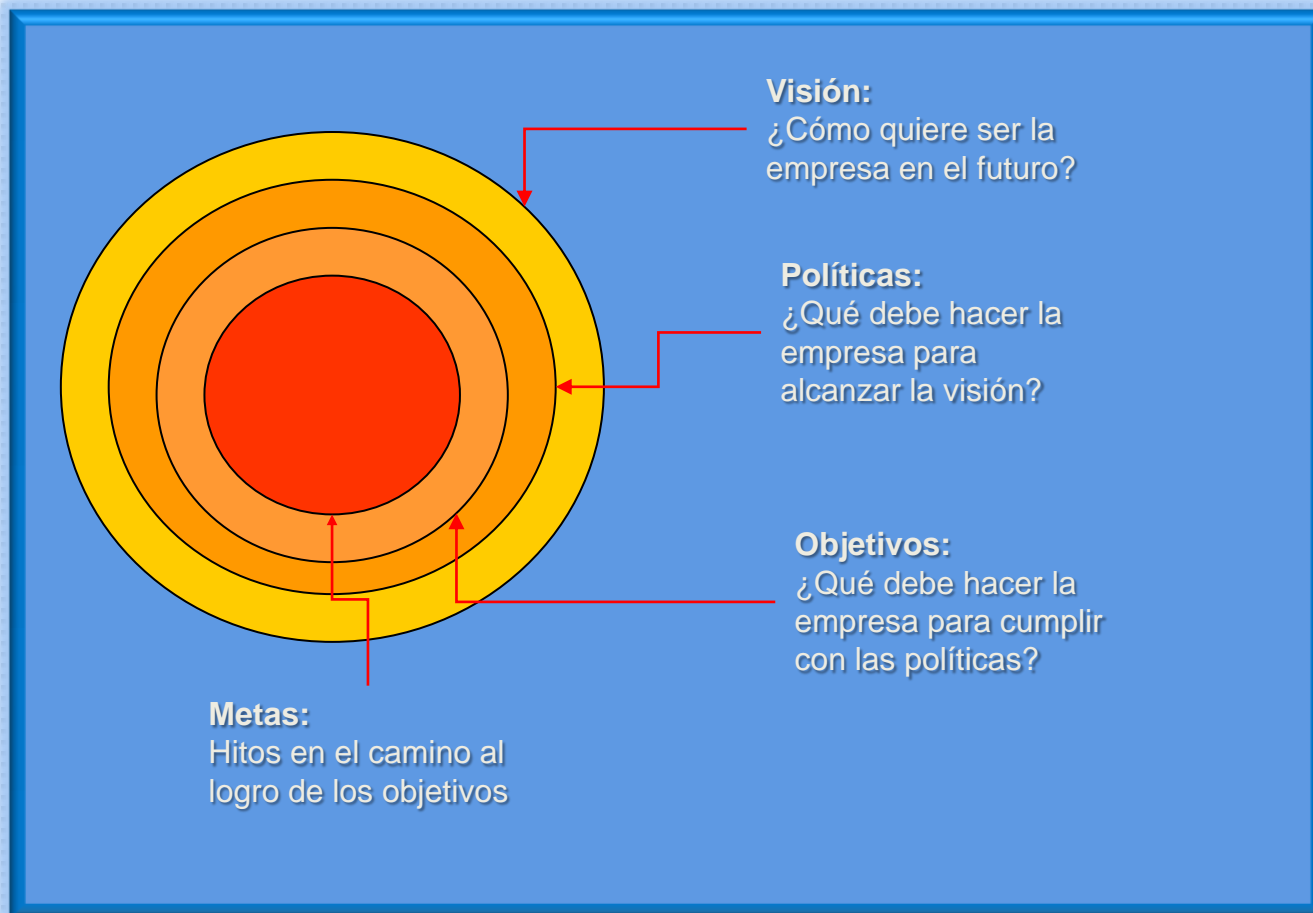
Visión:
¿Cómo quiere ser la empresa en el futuro?

Políticas:
¿Qué debe hacer la empresa para alcanzar la visión?

Objetivos:
¿Qué debe hacer la empresa para cumplir con las políticas?

Metas:
Hitos en el camino al logro de los objetivos